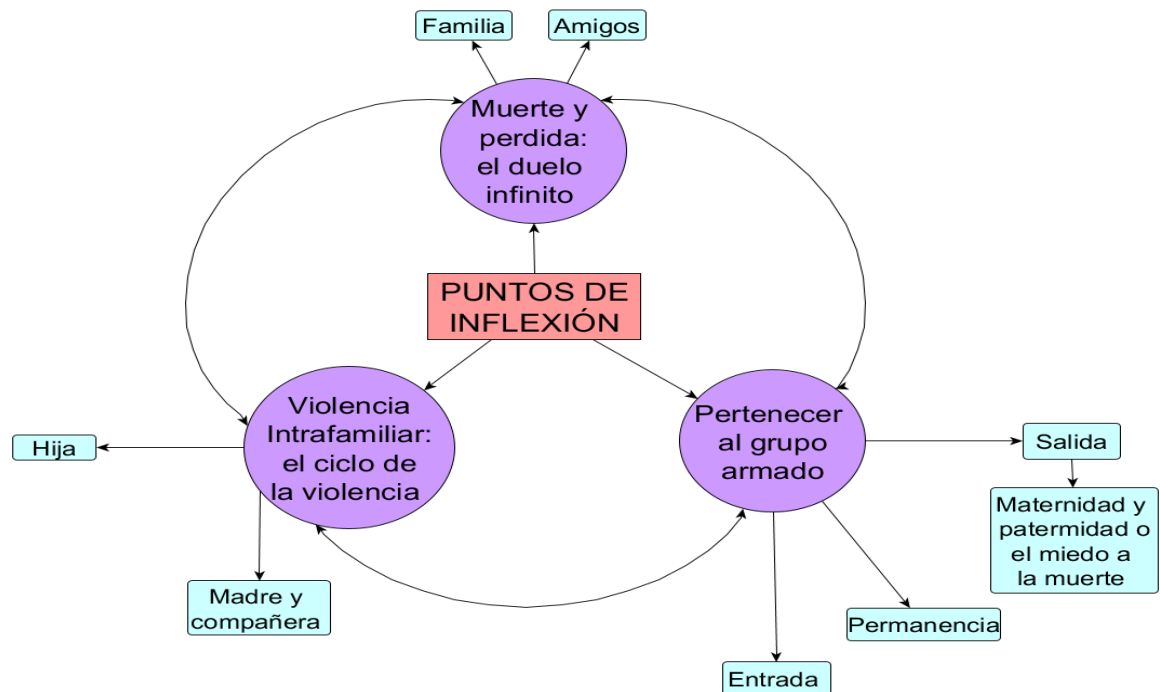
Familia

Amigos

Muerte y perdida: el duelo infinito

PUNTOS DE INFLEXIÓN

Violencia Intrafamiliar: el ciclo de la violencia

Hija

Madre y compañera

Pertenecer al grupo armado

Salida

Maternidad y patermidad o el miedo a la muerte

Permanencia

Entrada